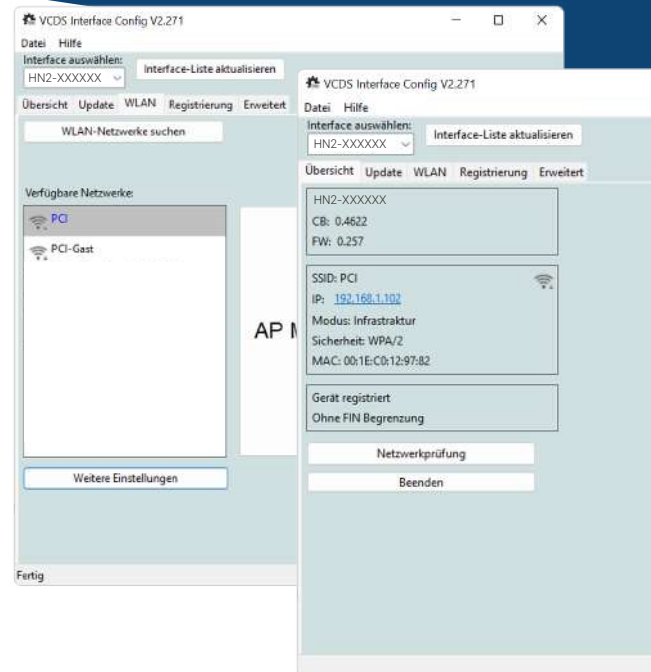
VCDS Interface Config V2.271
Datei Hilfe
Interface auswählen:
HN2-XXXXXX
Interface-Liste aktualisieren
Übersicht Update WLAN Registrierung Erweitert
WLAN-Netzwerke suchen
Verfügbare Netzwerke:
PCI
PCI-Gast
AP M
Weitere Einstellungen
Fertig

VCDS Interface Config V2.271
Datei Hilfe
Interface auswählen:
HN2-XXXXXX
Interface-Liste aktualisieren
Übersicht Update WLAN Registrierung Erweitert
HN2-XXXXXX
CB: 0.4622
FW: 0.257
SSID: PCI
IP: 192.168.1.102
Modus: Infrastruktur
Sicherheit: WPA/2
MAC: 00:1E:C0:12:97:82
Gerät registriert
Ohne FIN Begrenzung
Netzwerkprüfung
Beenden